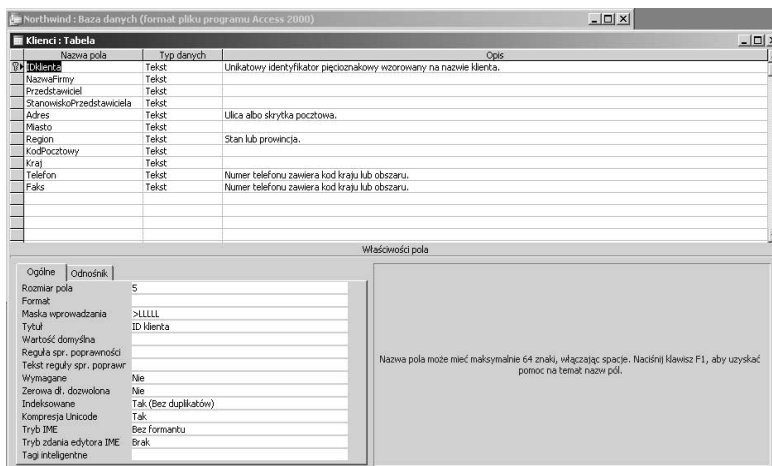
Northwind : Baza danych (format pliku programu Access 2000)

Klienci : Tabela

| Nazwa pola | Typ danych | Opis |
|---|---|---|
| IDklienta | Tekst | Unikatowy identyfikator pięcioznakowy wzorowany na nazwie klienta. |
| NazwaFirmy | Tekst | |
| Przedstawiciel | Tekst | |
| StanowiskoPrzedstawiciela | Tekst | |
| Adres | Tekst | Ulica albo skrytka pocztowa. |
| Miasto | Tekst | |
| Region | Tekst | Stan lub prowincja. |
| KodPocztowy | Tekst | |
| Kraj | Tekst | |
| Telefon | Tekst | Numer telefonu zawiera kod kraju lub obszaru. |
| Faks | Tekst | Numer telefonu zawiera kod kraju lub obszaru. |

Właściwości pola

Ogólne | Odnośnik

| | |
|---|---|
| Rozmiar pola | 5 |
| Format | |
| Maska wprowadzania | >LLLLL |
| Tytuł | ID klienta |
| Wartość domyślna | |
| Reguła spr. poprawności | |
| Tekst reguły spr. popraw | |
| Wymagane | Nie |
| Zerowa dł. dozwolona | Nie |
| Indeksowane | Tak (Bez duplikatów) |
| Kompresja Unicode | Tak |
| Tryb IME | Bez formantu |
| Tryb zdania edytora IME | Brak |
| Tagi inteligentne | |

Nazwa pola może mieć maksymalnie 64 znaki, włączając spacje. Naciśnij klawisz F1, aby uzyskać pomoc na temat nazw pól.